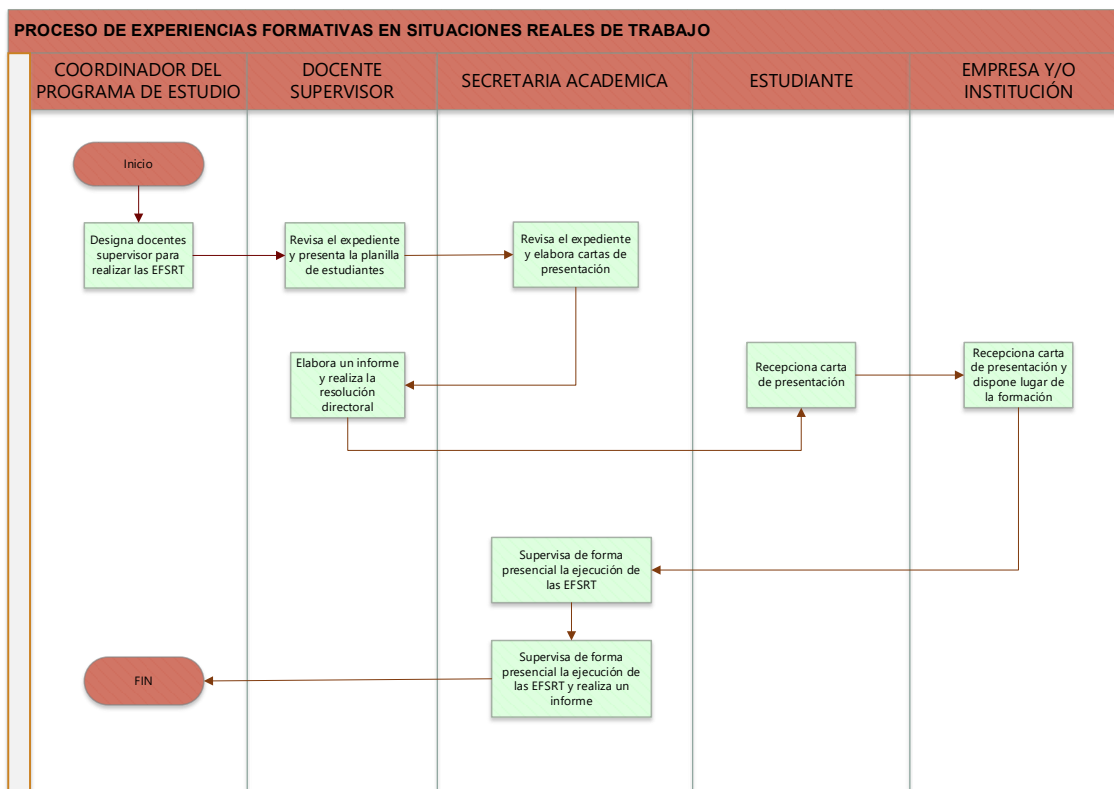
PROCESO DE EXPERIENCIAS FORMATIVAS EN SITUACIONES REALES DE TRABAJO

COORDINADOR DEL PROGRAMA DE ESTUDIO

DOCENTE SUPERVISOR

SECRETARIA ACADEMICA

ESTUDIANTE

EMPRESA Y/O INSTITUCIÓN

Inicio

Designa docentes supervisor para realizar las EFSRT

Revisa el expediente y presenta la planilla de estudiantes

Revisa el expediente y elabora cartas de presentación

Elabora un informe y realiza la resolución directoral

Recepciona carta de presentación

Recepciona carta de presentación y dispone lugar de la formación

Supervisa de forma presencial la ejecución de las EFSRT

Supervisa de forma presencial la ejecución de las EFSRT y realiza un informe

FIN